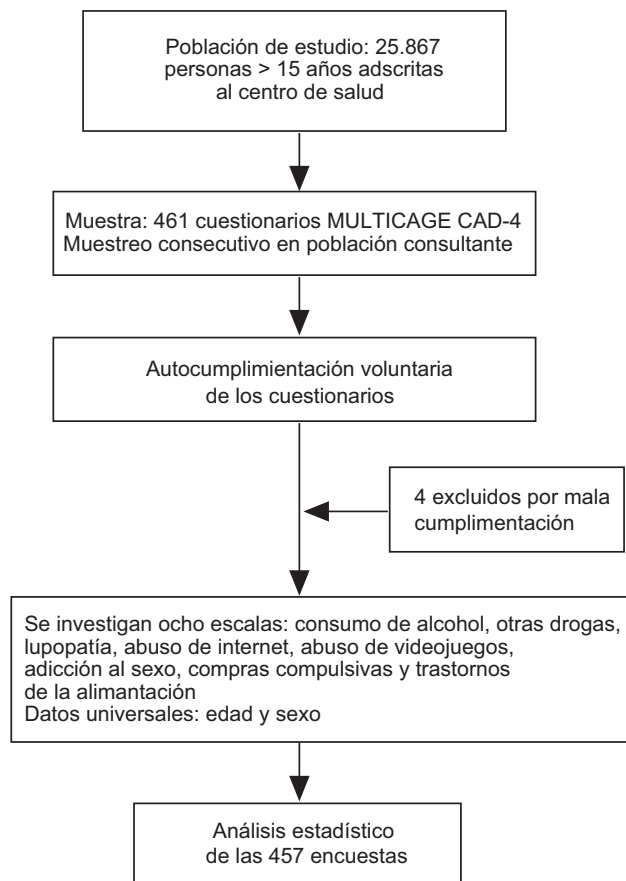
Población de estudio: 25.867 personas > 15 años adscritas al centro de salud

Muestra: 461 cuestionarios MULTICAGE CAD-4
Muestreo consecutivo en población consultante

Autocumplimientación voluntaria de los cuestionarios

4 excluidos por mala cumplimentación

Se investigan ocho escalas: consumo de alcohol, otras drogas, lupopatía, abuso de internet, abuso de videojuegos, adicción al sexo, compras compulsivas y trastornos de la alimantación
Datos universales: edad y sexo

Análisis estadístico de las 457 encuestas